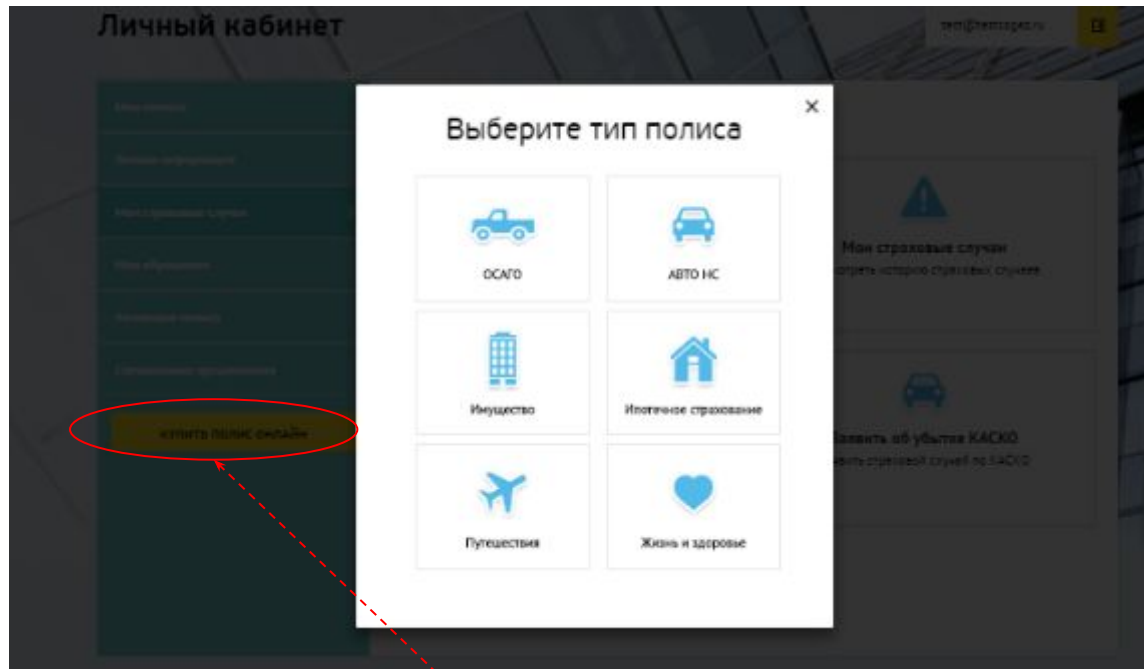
Личный кабинет

test@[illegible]

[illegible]

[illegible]

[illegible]

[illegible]

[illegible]

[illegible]

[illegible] полис онлайн

×

Выберите тип полиса

ОСАГО

АВТО НС

Имущество

Ипотечное страхование

Путешествия

Жизнь и здоровье

Мои страховые случаи

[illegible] страховых случаев

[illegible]аявить об убытке КАСКО

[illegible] страховой случай по КАСКО